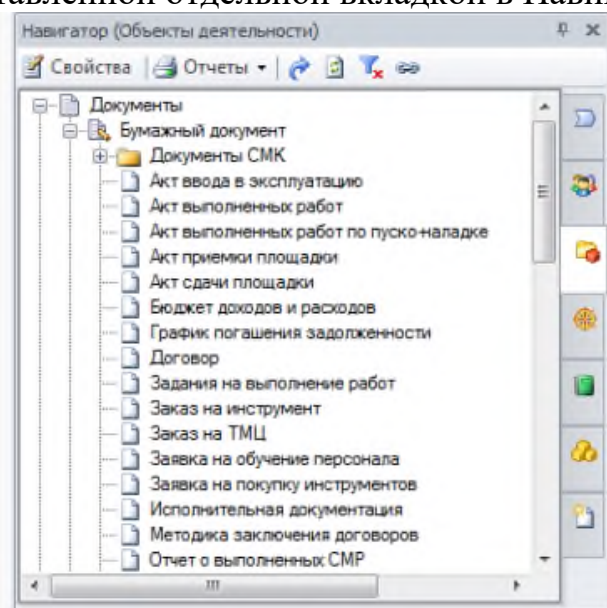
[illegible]
Навигатор (Объекты деятельности)
Свойства | Отчеты
Документы
Бумажный документ
Документы СМК
Акт ввода в эксплуатацию
Акт выполненных работ
Акт выполненных работ по пуско-наладке
Акт приемки площадки
Акт сдачи площадки
Бюджет доходов и расходов
График погашения задолженности
Договор
Задания на выполнение работ
Заказ на инструмент
Заказ на ТМЦ
Заявка на обучение персонала
Заявка на покупку инструментов
Исполнительная документация
Методика заключения договоров
Отчет о выполненных СМР